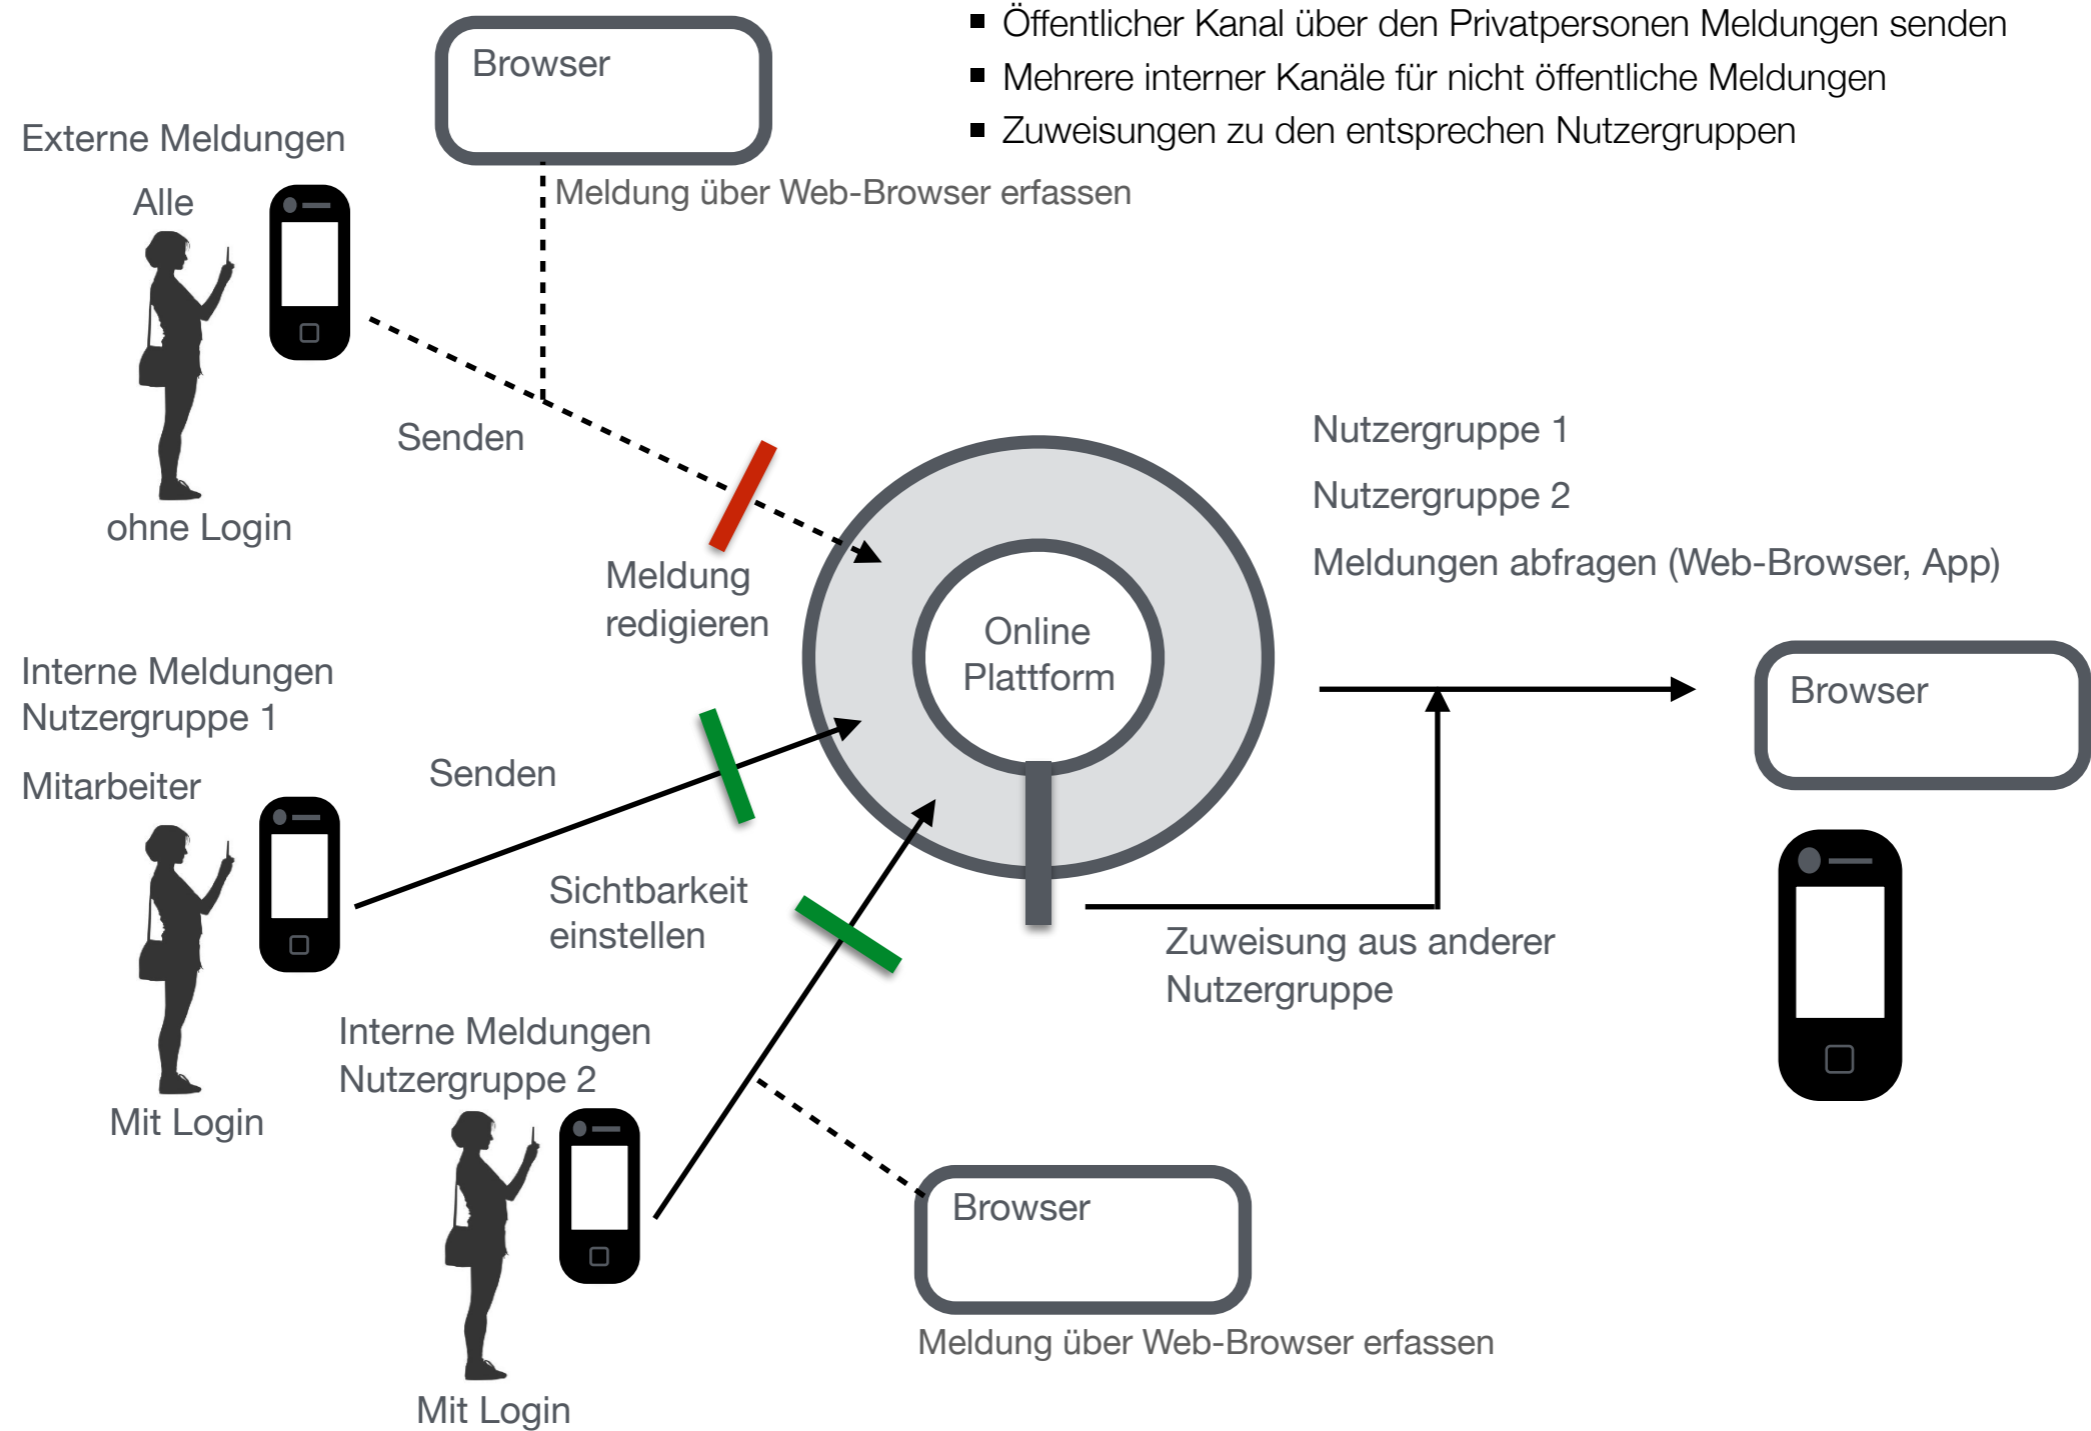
■ Öffentlicher Kanal über den Privatpersonen Meldungen senden
■ Mehrere interner Kanäle für nicht öffentliche Meldungen
■ Zuweisungen zu den entsprechen Nutzergruppen

Browser

Meldung über Web-Browser erfassen

Externe Meldungen

Alle

ohne Login

Senden

Meldung redigieren

Online Plattform

Nutzergruppe 1

Nutzergruppe 2

Meldungen abfragen (Web-Browser, App)

Browser

Interne Meldungen Nutzergruppe 1

Mitarbeiter

Senden

Sichtbarkeit einstellen

Zuweisung aus anderer Nutzergruppe

Mit Login

Interne Meldungen Nutzergruppe 2

Browser

Meldung über Web-Browser erfassen

Mit Login